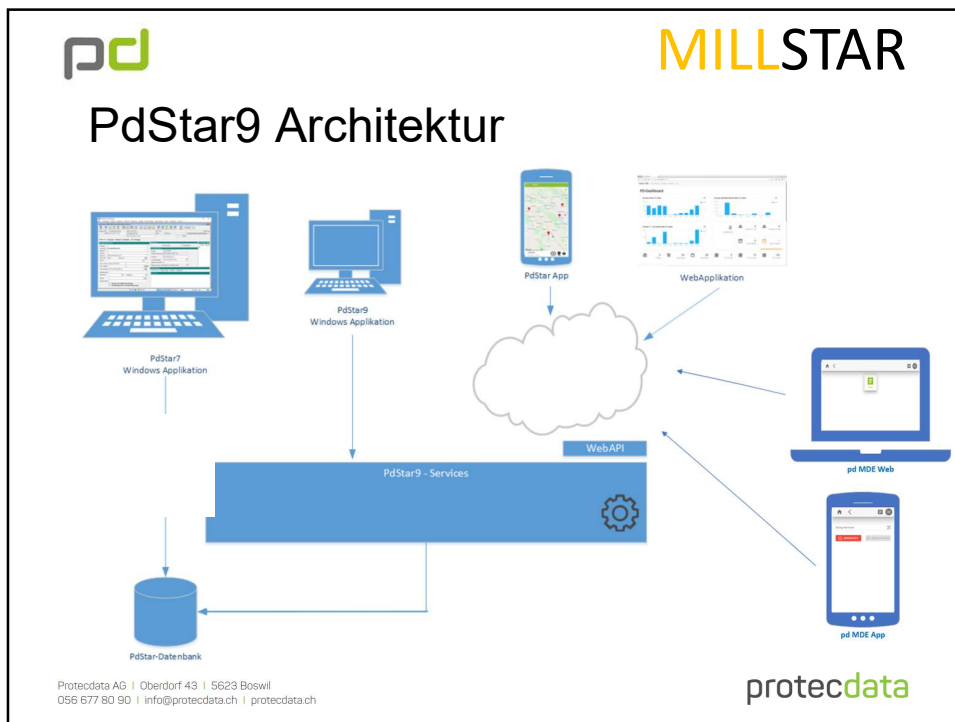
pd

MILLSTAR

PdStar9 Architektur

PdStar App

WebApplikation

PdStar7
Windows Applikation

PdStar9
Windows Applikation

pd MDE Web

WebAPI

PdStar9 - Services

pd MDE App

PdStar-Datenbank

Protecdata AG | Oberdorf 43 | 5623 Boswil
056 677 80 90 | info@protecdata.ch | protecdata.ch

protecdata